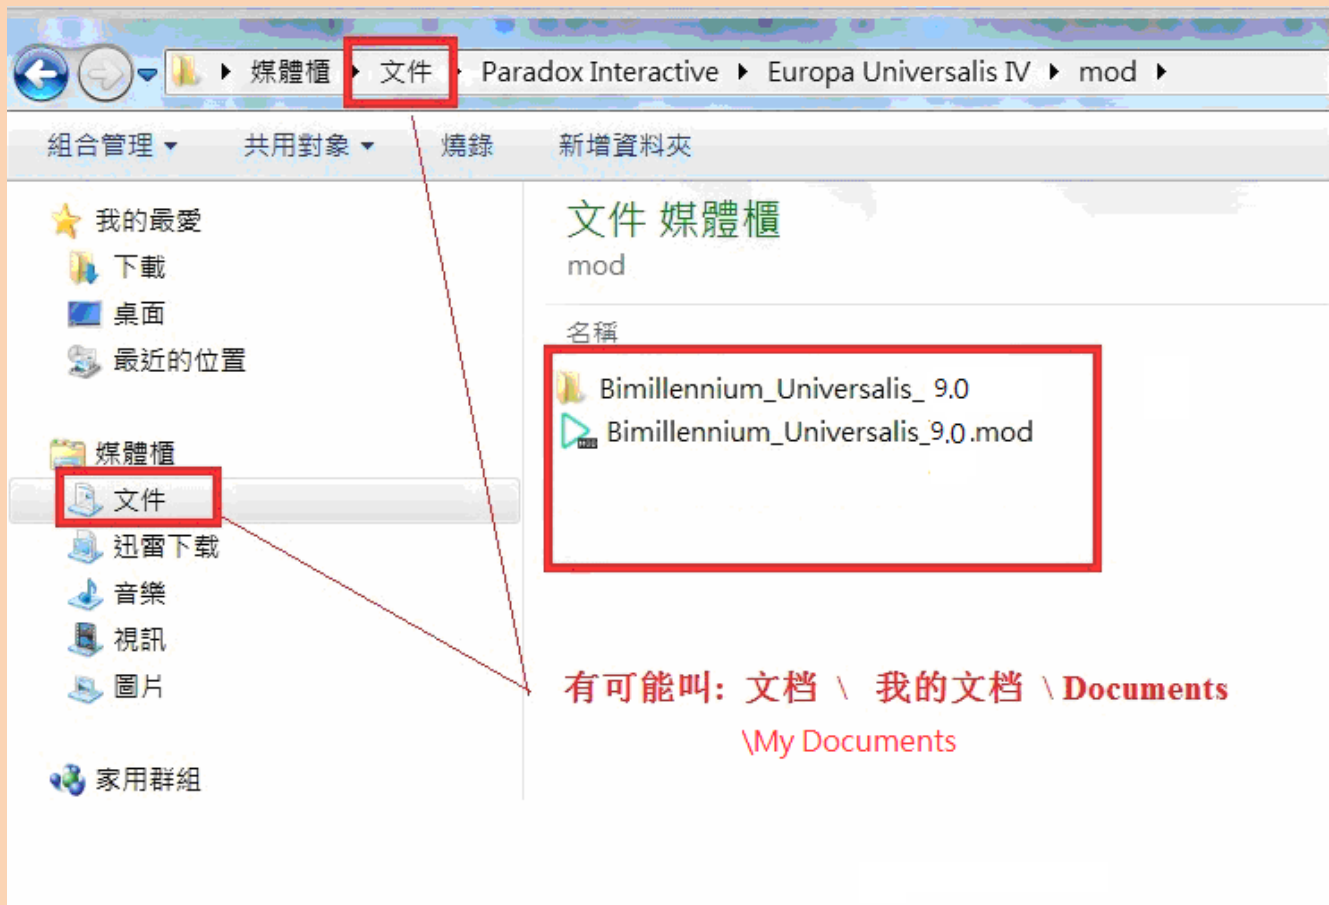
媒體櫃 ▸ 文件 ▸ Paradox Interactive ▸ Europa Universalis IV ▸ mod ▸

組合管理 ▾ 共用對象 ▾ 燒錄 新增資料夾

我的最愛
下載
桌面
最近的位置

媒體櫃
文件
迅雷下载
音樂
視訊
圖片

家用群組

文件 媒體櫃
mod

名稱
Bimillennium_Universalis_ 9.0
Bimillennium_Universalis_9.0.mod

有可能叫：文档 \ 我的文档 \ Documents \My Documents